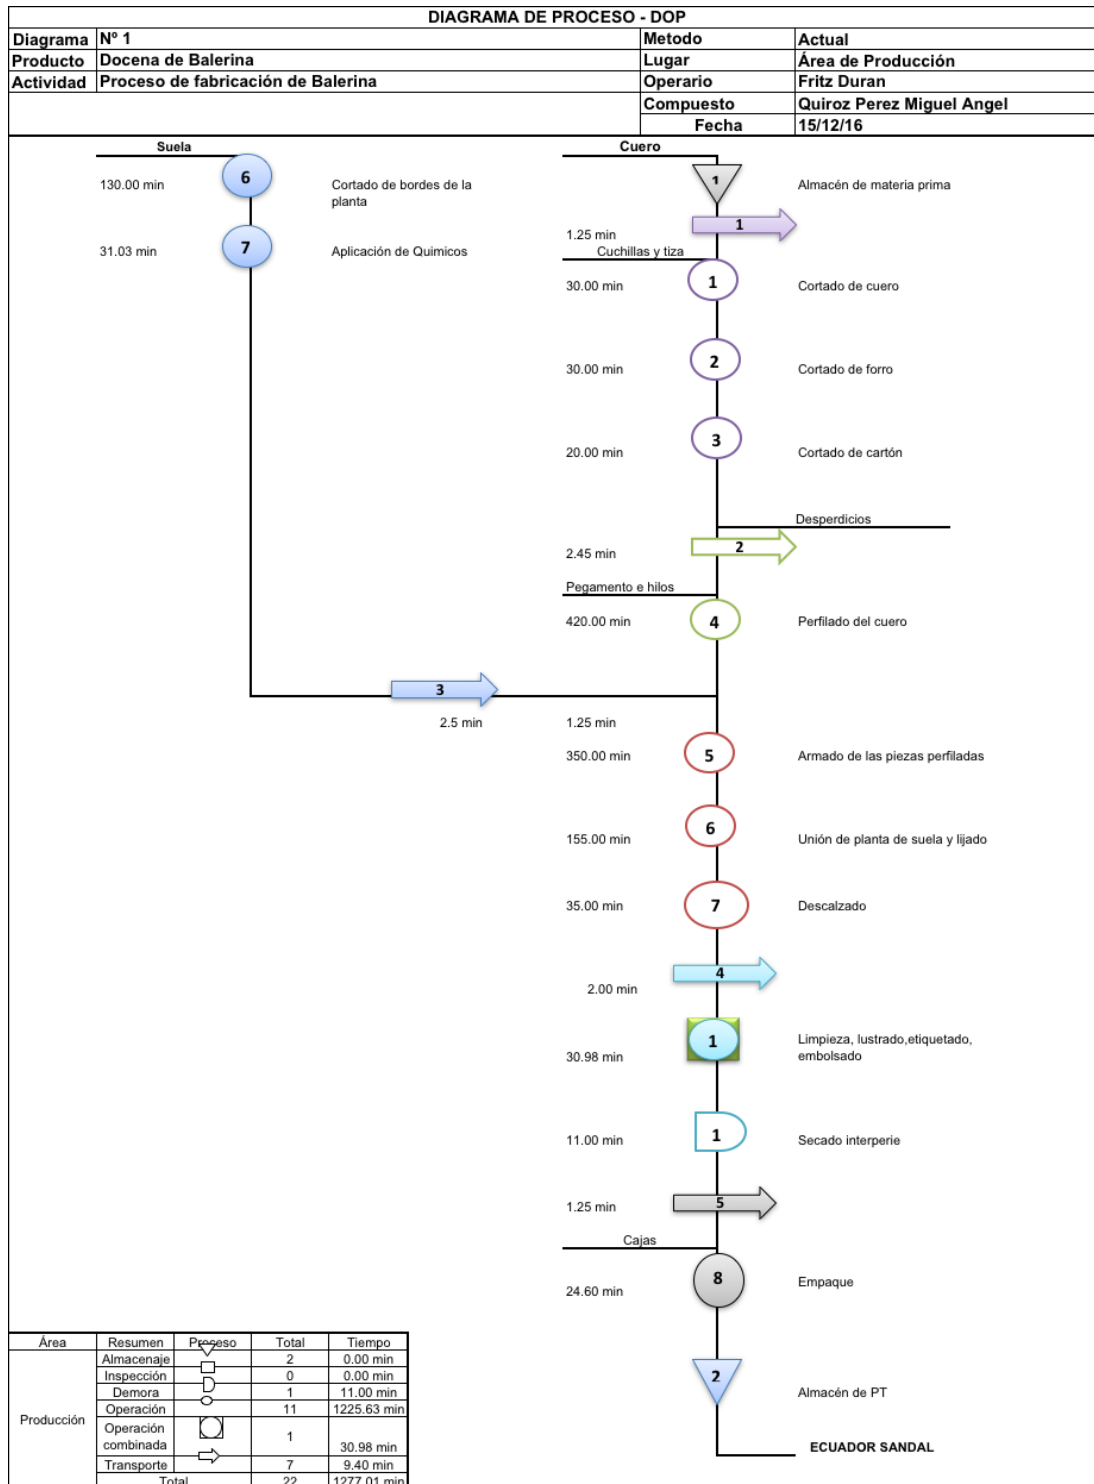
DIAGRAMA DE PROCESO - DOP

| Diagrama | Nº 1 | Metodo | Actual |
|---|---|---|---|
| Producto | Docena de Balerina | Lugar | Área de Producción |
| Actividad | Proceso de fabricación de Balerina | Operario | Fritz Duran |
| | | Compuesto | Quiroz Perez Miguel Angel |
| | | Fecha | 15/12/16 |

Suela

130.00 min 6 Cortado de bordes de la planta

31.03 min 7 Aplicación de Quimicos

Cuero

1 Almacén de materia prima

1.25 min 1

Cuchillas y tiza

30.00 min 1 Cortado de cuero

30.00 min 2 Cortado de forro

20.00 min 3 Cortado de cartón

Desperdicios

2.45 min 2

Pegamento e hilos

420.00 min 4 Perfilado del cuero

3

2.5 min

1.25 min

350.00 min 5 Armado de las piezas perfiladas

155.00 min 6 Unión de planta de suela y lijado

35.00 min 7 Descalzado

4

2.00 min

30.98 min 1 Limpieza, lustrado,etiquetado, embolsado

11.00 min 1 Secado interperie

1.25 min 5

Cajas

24.60 min 8 Empaque

2 Almacén de PT

ECUADOR SANDAL

| Área | Resumen | Proceso | Total | Tiempo |
|---|---|---|---|---|
| Producción | Almacenaje | | 2 | 0.00 min |
| | Inspección | | 0 | 0.00 min |
| | Demora | | 1 | 11.00 min |
| | Operación | | 11 | 1225.63 min |
| | Operación combinada | | 1 | 30.98 min |
| | Transporte | | 7 | 9.40 min |
| | Total | | 22 | 1277.01 min |